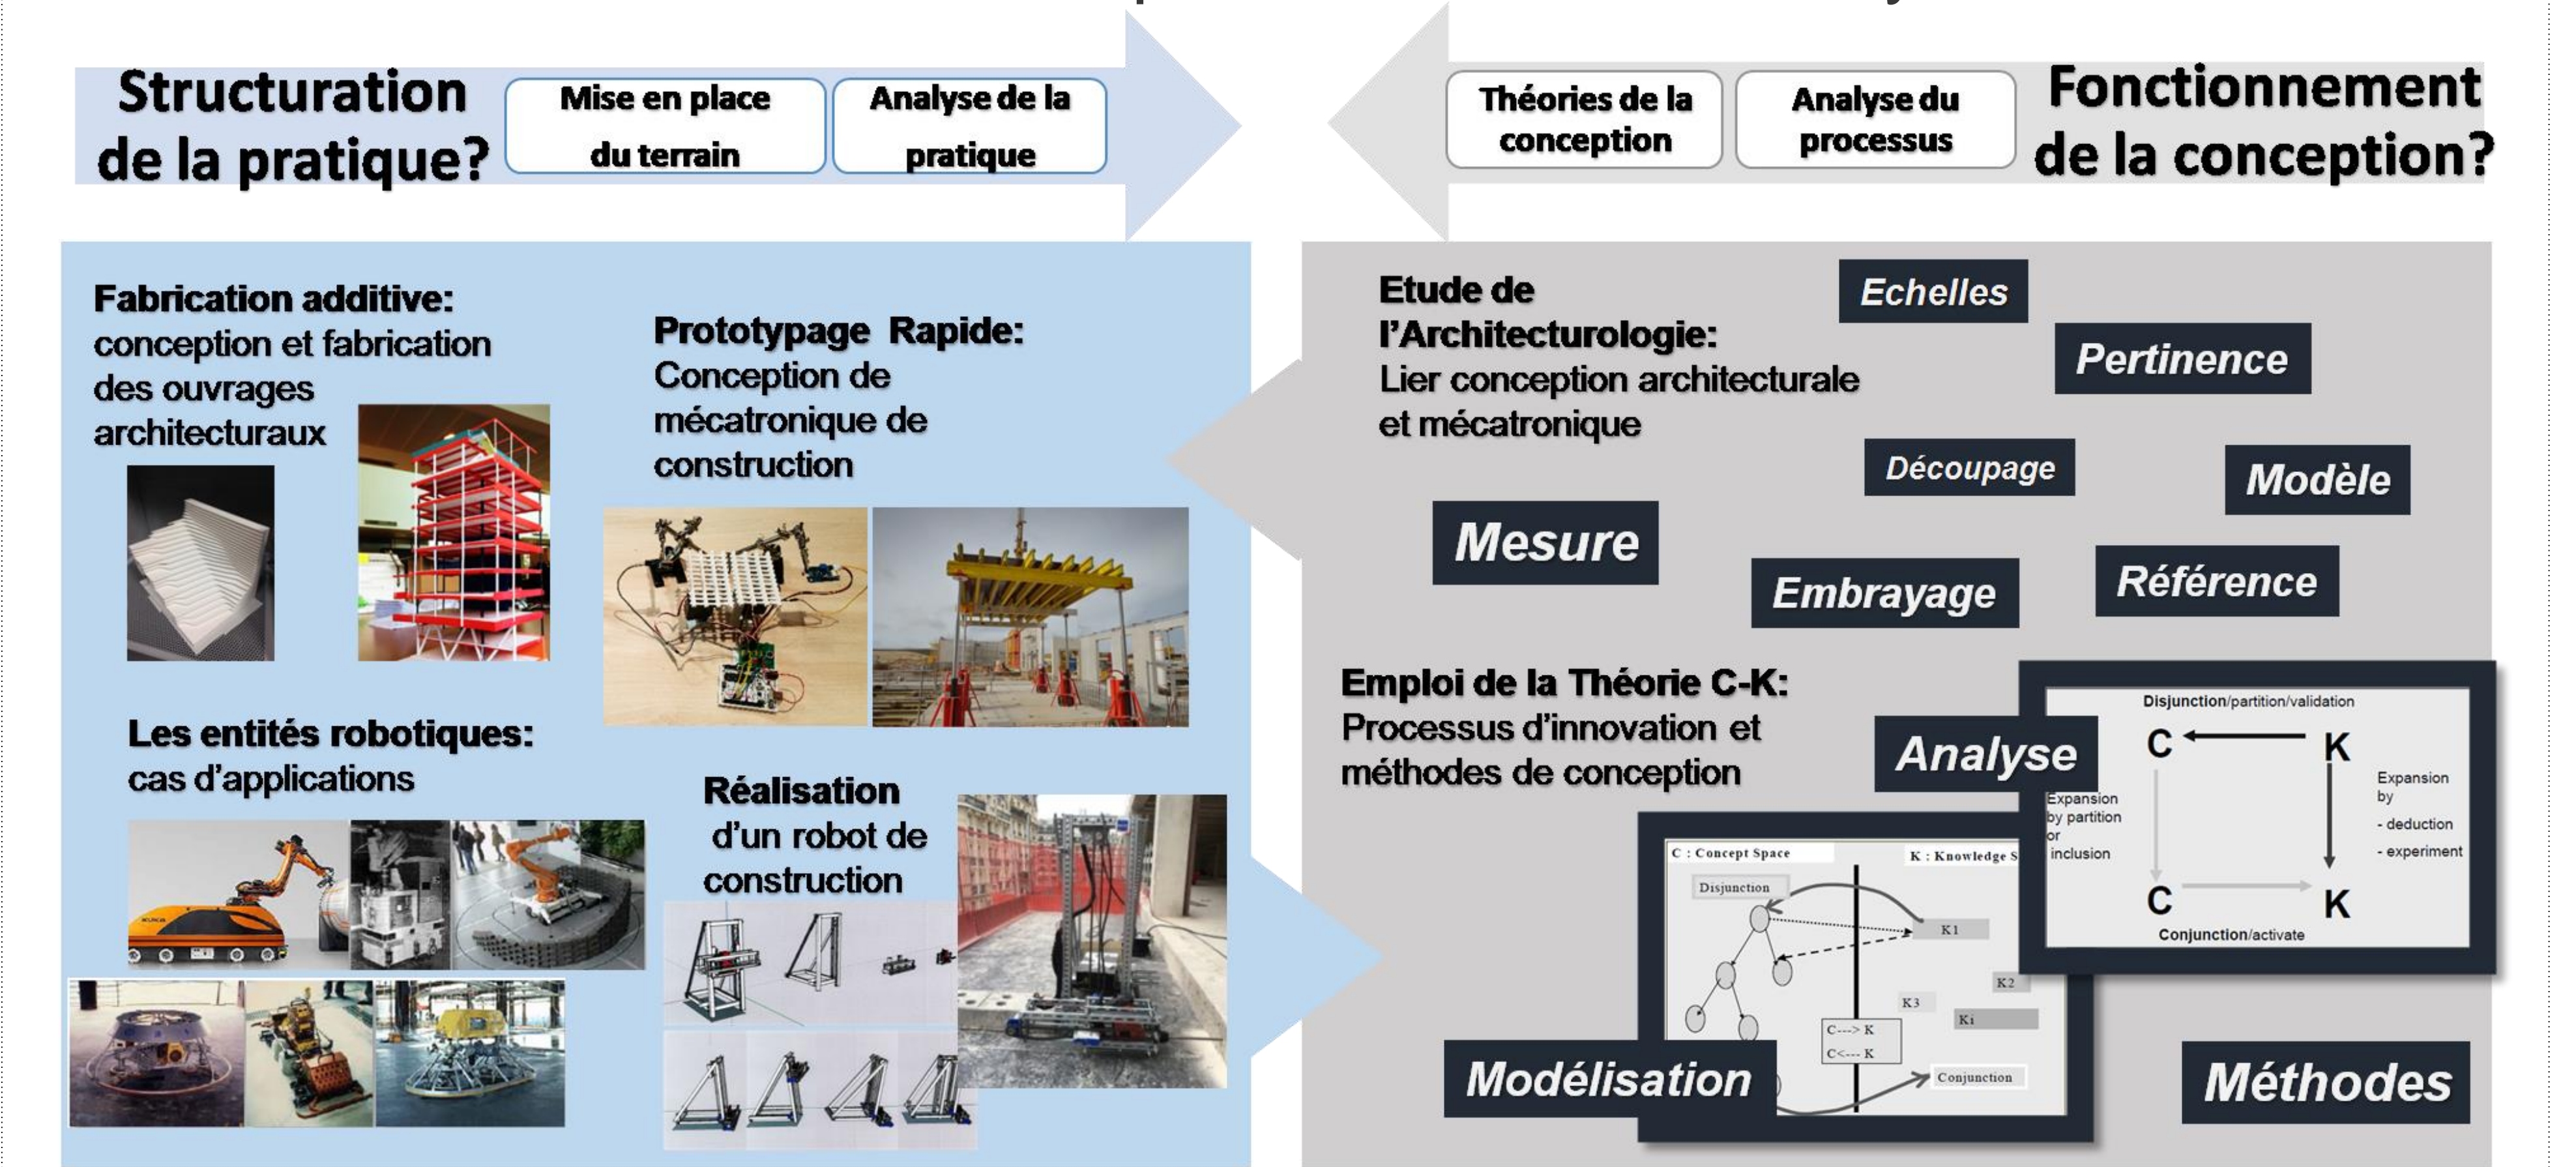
Structuration de la pratique?

Mise en place du terrain

Analyse de la pratique

Théories de la conception

Analyse du processus

Fonctionnement de la conception?

Fabrication additive: conception et fabrication des ouvrages architecturaux

Prototypage Rapide: Conception de mécatronique de construction

Les entités robotiques: cas d'applications

Réalisation d'un robot de construction

Etude de l'Architecturologie: Lier conception architecturale et mécatronique

Echelles

Pertinence

Découpage

Modèle

Mesure

Embrayage

Référence

Emploi de la Théorie C-K: Processus d'innovation et méthodes de conception

Analyse

Disjunction/partition/validation

C

K

Expansion by partition or inclusion

Expansion by
- deduction
- experiment

C

K

Conjunction/activate

C : Concept Space

K : Knowledge S

Disjunction

K1

K2

K3

Ki

C---> K

C<--- K

Conjunction

Modélisation

Méthodes